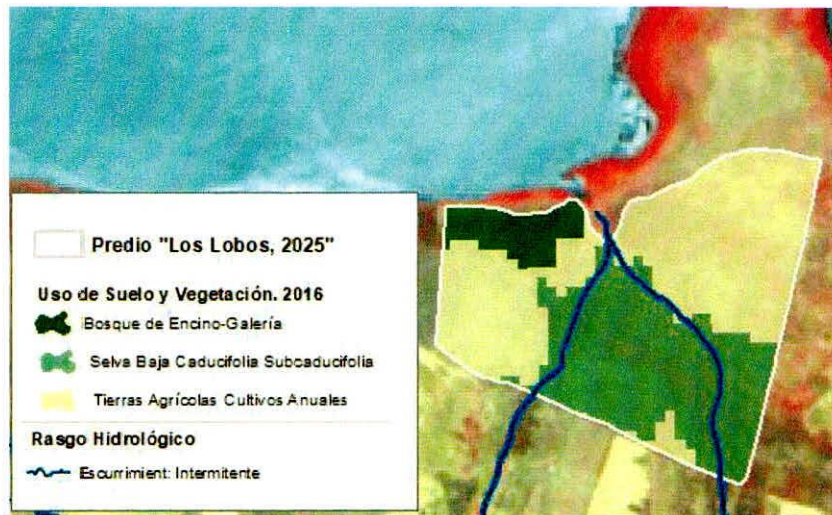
Predio "Los Lobos, 2025"

Uso de Suelo y Vegetación. 2016

Bosque de Encino-Galería

Selva Baja Caducifolia Subcaducifolia

Tierras Agrícolas Cultivos Anuales

Rasgo Hidrológico

Escurrimient: Intermitente